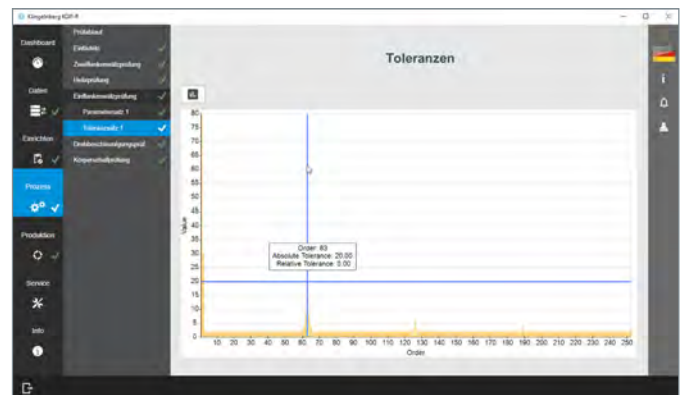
Klingelnberg KDP-R

Dashboard

Daten

Einrichten

Prozess

Produktion

Service

Info

Prüfablauf
Einfahrte
Zweiflankenwälzprüfung
Hubprüfung
Einflankenwälzprüfung
Parametersatz 1
Toleranzsatz 1
Drehbeschleunigungsspiel
Körperschallprüfung

Toleranzen

Value

80
75
70
65
60
55
50
45
40
35
30
25
20
15
10
5
0

10 20 30 40 50 60 70 80 90 100 110 120 130 140 150 160 170 180 190 200 210 220 230 240 250

Order

Order: 83
Absolute Tolerance: 20.00
Relative Tolerance: 5.00